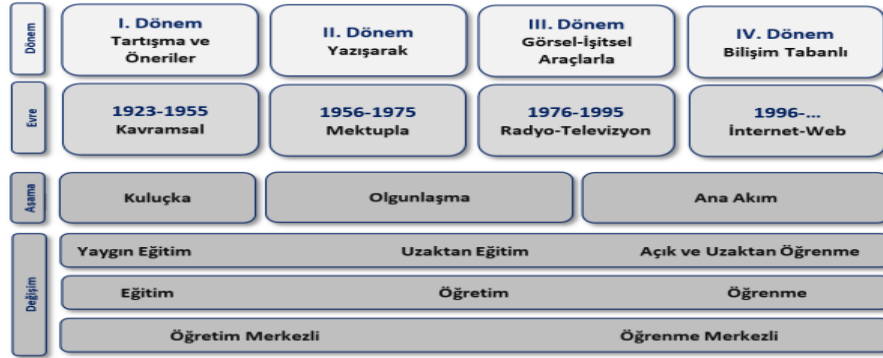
Dönem

I. Dönem
Tartışma ve Öneriler

II. Dönem
Yazışarak

III. Dönem
Görsel-İşitsel Araçlarla

IV. Dönem
Bilişim Tabanlı

Evre

1923-1955
Kavramsal

1956-1975
Mektupla

1976-1995
Radyo-Televizyon

1996-...
İnternet-Web

Aşama

Kuluçka

Olgunlaşma

Ana Akım

Değişim

Yaygın Eğitim

Uzaktan Eğitim

Açık ve Uzaktan Öğrenme

Eğitim

Öğretim

Öğrenme

Öğretim Merkezli

Öğrenme Merkezli